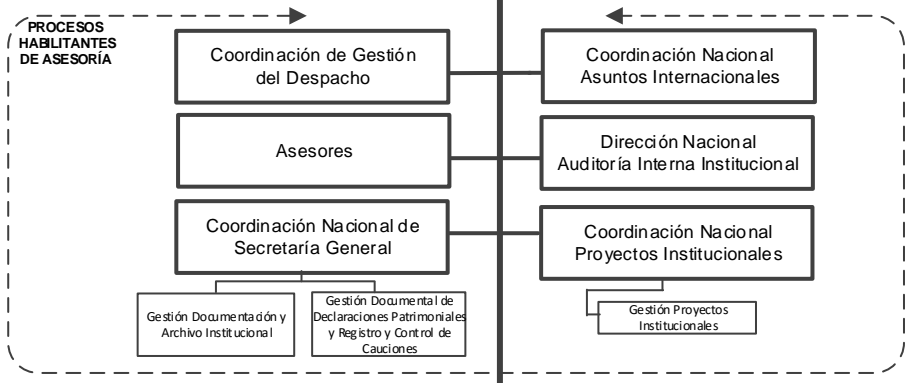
PROCESOS HABILITANTES DE ASESORÍA

Coordinación de Gestión del Despacho

Asesores

Coordinación Nacional de Secretaría General

Gestión Documentación y Archivo Institucional

Gestión Documental de Declaraciones Patrimoniales y Registro y Control de Cauciones

Coordinación Nacional Asuntos Internacionales

Dirección Nacional Auditoría Interna Institucional

Coordinación Nacional Proyectos Institucionales

Gestión Proyectos Institucionales